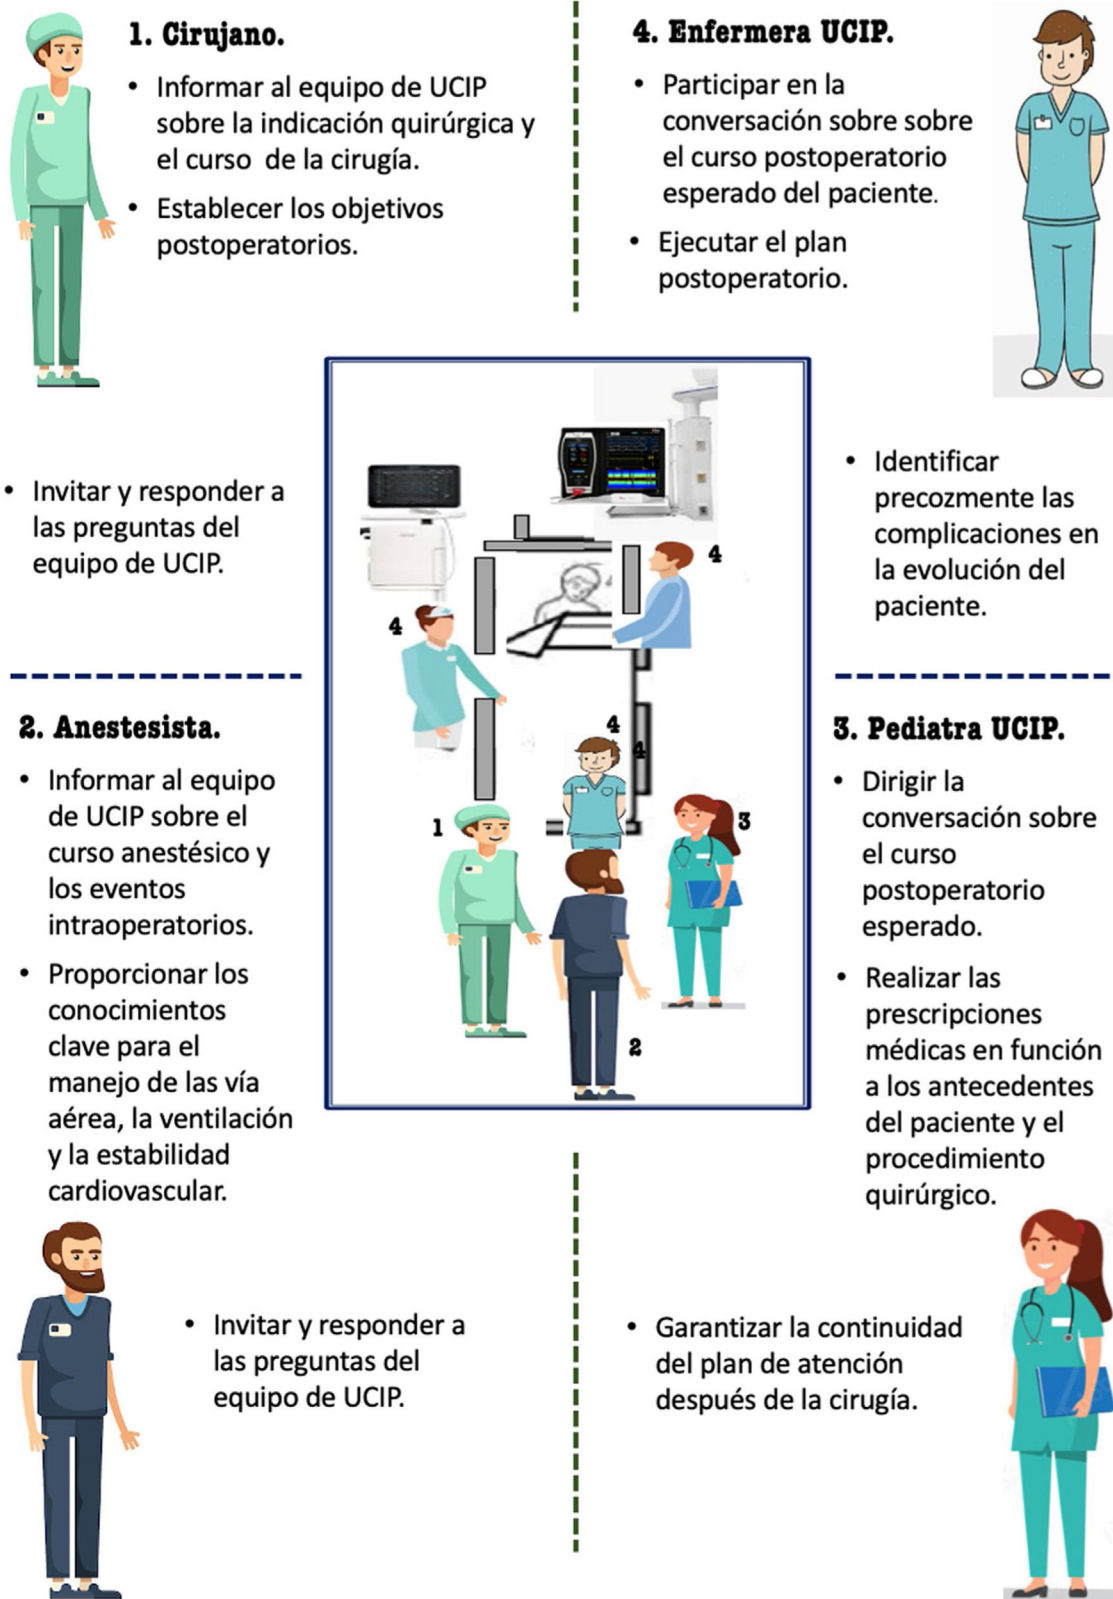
1. Cirujano.

• Informar al equipo de UCIP sobre la indicación quirúrgica y el curso de la cirugía.

• Establecer los objetivos postoperatorios.

• Invitar y responder a las preguntas del equipo de UCIP.

4. Enfermera UCIP.

• Participar en la conversación sobre sobre el curso postoperatorio esperado del paciente.

• Ejecutar el plan postoperatorio.

• Identificar precozmente las complicaciones en la evolución del paciente.

4

4

4

4

1

3

2

2. Anestesista.

• Informar al equipo de UCIP sobre el curso anestésico y los eventos intraoperatorios.

• Proporcionar los conocimientos clave para el manejo de las vía aérea, la ventilación y la estabilidad cardiovascular.

• Invitar y responder a las preguntas del equipo de UCIP.

3. Pediatra UCIP.

• Dirigir la conversación sobre el curso postoperatorio esperado.

• Realizar las prescripciones médicas en función a los antecedentes del paciente y el procedimiento quirúrgico.

• Garantizar la continuidad del plan de atención después de la cirugía.